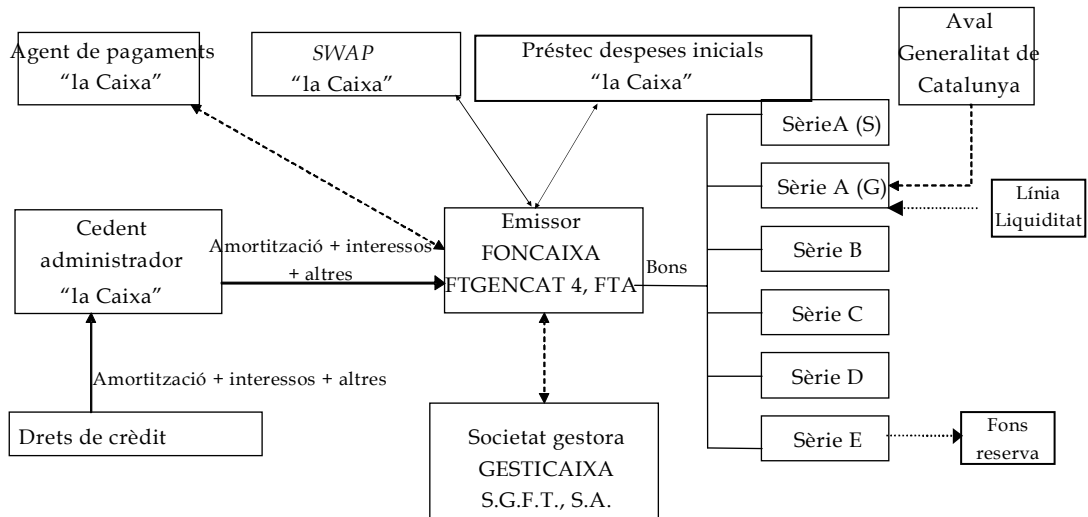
Agent de pagaments
"la Caixa"

SWAP
"la Caixa"

Préstec despeses inicials
"la Caixa"

Aval
Generalitat de
Catalunya

SèrieA (S)

Sèrie A (G)

Línia
Liquiditat

Cedent
administrador
"la Caixa"

Amortització + interessos
+ altres

Emissor
FONCAIXA
FTGENCAT 4, FTA

Bons

Sèrie B

Sèrie C

Sèrie D

Sèrie E

Fons
reserva

Amortització + interessos + altres

Drets de crèdit

Societat gestora
GESTICAIXA
S.G.F.T., S.A.